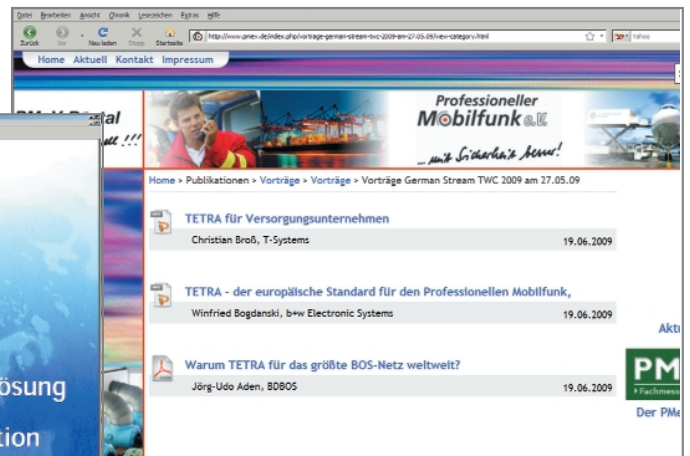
Datei Bearbeiten Ansicht Chronik Lesezeichen Extras Hilfe

Zurück Vor Neu laden Stopp Startseite http://www.pmev.de/index.php/vortraege-german-stream-twc-2009-am-27.05.09/view-category.html Yahoo

Home Aktuell Kontakt Impressum

PM-X Portal
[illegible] !!!

Professioneller Mobilfunk e.V.
... mit Sicherheit besser!

Home > Publikationen > Vorträge > Vorträge > Vorträge German Stream TWC 2009 am 27.05.09

TETRA für Versorgungsunternehmen
Christian Broß, T-Systems 19.06.2009

TETRA - der europäische Standard für den Professionellen Mobilfunk,
Winfried Bogdanski, b+w Electronic Systems 19.06.2009

Warum TETRA für das größte BOS-Netz weltweit?
Jörg-Udo Aden, BDBOS 19.06.2009

Akt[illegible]

PM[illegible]
Fachmess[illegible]

Der PMe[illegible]

ösung

tion